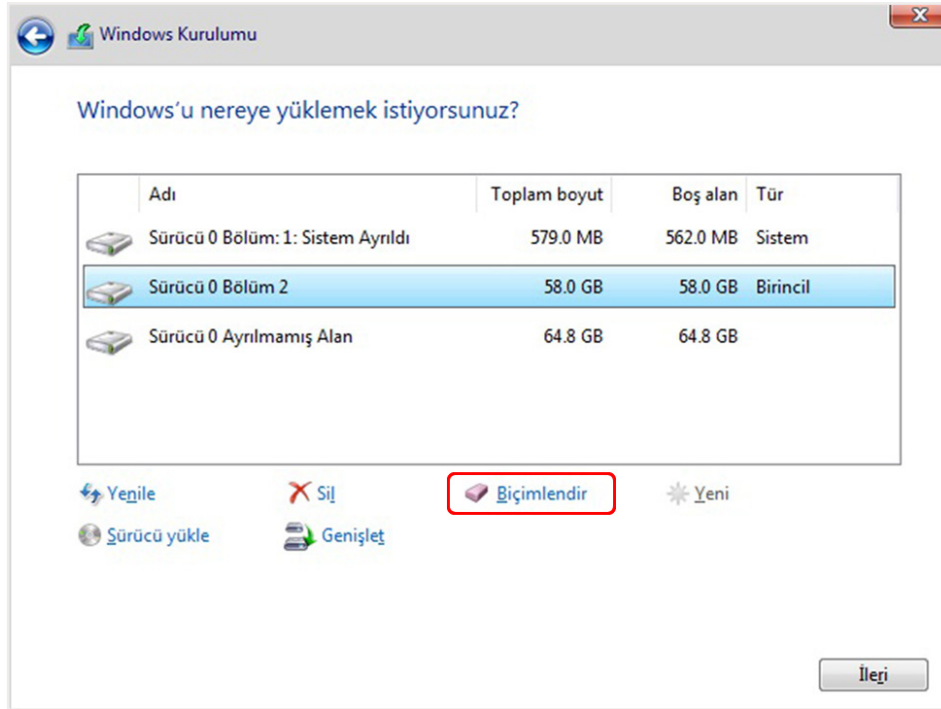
Windows Kurulumu

Windows'u nereye yüklemek istiyorsunuz?

| Adı | Toplam boyut | Boş alan | Tür |
|---|---|---|---|
| Sürücü 0 Bölüm: 1: Sistem Ayrıldı | 579.0 MB | 562.0 MB | Sistem |
| Sürücü 0 Bölüm 2 | 58.0 GB | 58.0 GB | Birincil |
| Sürücü 0 Ayrılmamış Alan | 64.8 GB | 64.8 GB | |

Yenile
Sil
Biçimlendir
Yeni
Sürücü yükle
Genişlet

İleri